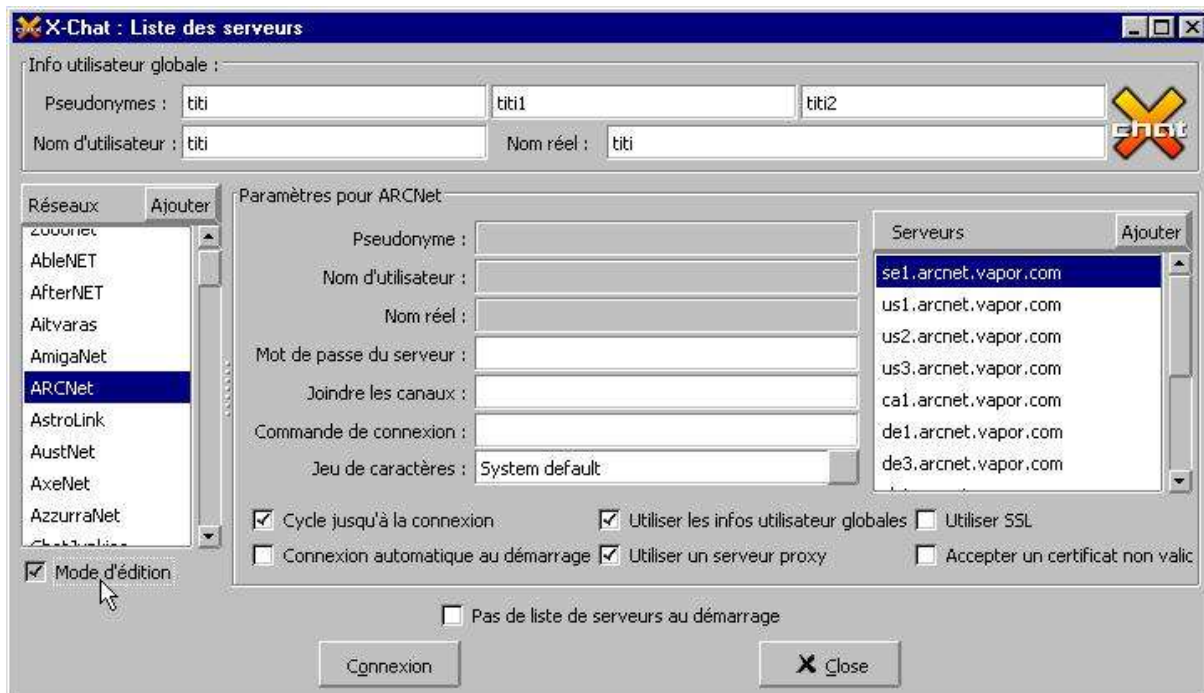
X-Chat : Liste des serveurs

Info utilisateur globale :

Pseudonymes : titi titi1 titi2

Nom d'utilisateur : titi Nom réel : titi

Réseaux Ajouter

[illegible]
AbleNET
AfterNET
Aitvaras
AmigaNet
ARCNet
AstroLink
AustNet
AxeNet
AzzurraNet
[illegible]

Mode d'édition

Paramètres pour ARCNet

Pseudonyme :
Nom d'utilisateur :
Nom réel :
Mot de passe du serveur :
Joindre les canaux :
Commande de connexion :
Jeu de caractères : System default

Serveurs Ajouter

se1.arcnet.vapor.com
us1.arcnet.vapor.com
us2.arcnet.vapor.com
us3.arcnet.vapor.com
ca1.arcnet.vapor.com
de1.arcnet.vapor.com
de3.arcnet.vapor.com

Cycle jusqu'à la connexion
Utiliser les infos utilisateur globales
Utiliser SSL
Connexion automatique au démarrage
Utiliser un serveur proxy
Accepter un certificat non valic

Pas de liste de serveurs au démarrage

Connexion

Close